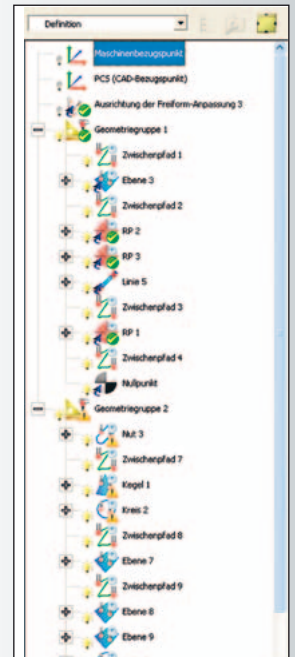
Definition

Maschinenbezugspunkt
PCS (CAD-Bezugspunkt)
Ausrichtung der Freiform-Anpassung 3
Geometriegruppe 1
Zwischenpfad 1
Ebene 3
Zwischenpfad 2
RP 2
RP 3
Linie 5
Zwischenpfad 3
RP 1
Zwischenpfad 4
Nullpunkt
Geometriegruppe 2
Nut 3
Zwischenpfad 7
Kegel 1
Kreis 2
Zwischenpfad 8
Ebene 7
Zwischenpfad 9
Ebene 8
Ebene 9